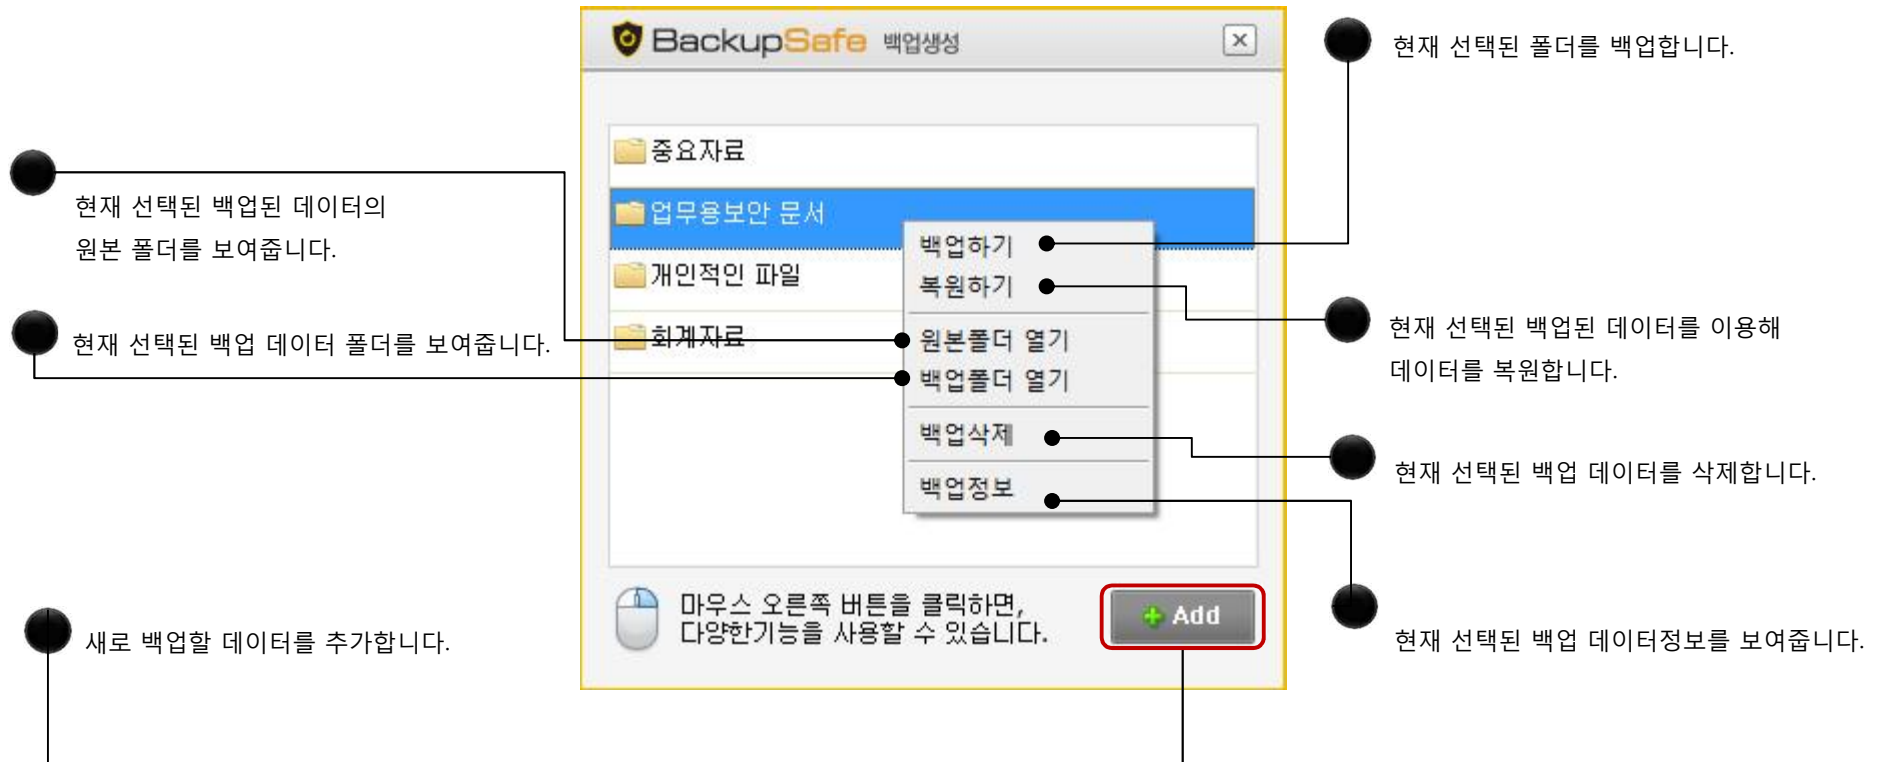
BackupSafe 백업생성

중요자료
업무용보안 문서
개인적인 파일
회계자료

백업하기
복원하기
원본폴더 열기
백업폴더 열기
백업삭제
백업정보

마우스 오른쪽 버튼을 클릭하면,
다양한기능을 사용할 수 있습니다.

Add

현재 선택된 폴더를 백업합니다.

현재 선택된 백업된 데이터의 원본 폴더를 보여줍니다.

현재 선택된 백업 데이터 폴더를 보여줍니다.

현재 선택된 백업된 데이터를 이용해 데이터를 복원합니다.

현재 선택된 백업 데이터를 삭제합니다.

새로 백업할 데이터를 추가합니다.

현재 선택된 백업 데이터정보를 보여줍니다.